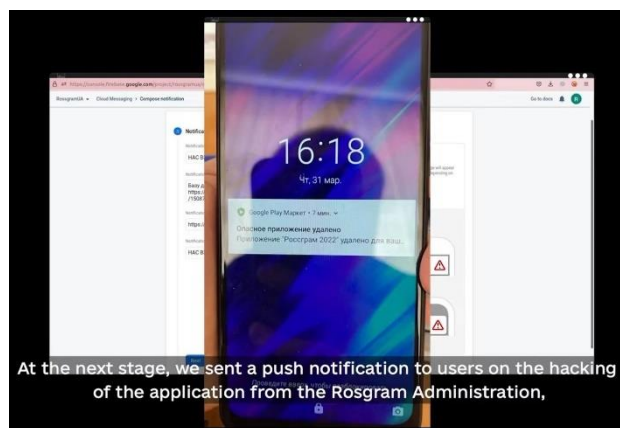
https://console.firebase.google.com/project/rosgram

RosgramUk ▾ Cloud Messaging › Compose notification

Go to docs

Notifica

НАС В

Бану д https:/ /1508

https:/

НАС В

16:18

Чт, 31 мар.

Google Play Маркет • 7 мин.

Опасное приложение удалено

Приложение "Россграм 2022" удалено для ваш...

At the next stage, we sent a push notification to users on the hacking of the application from the Rosgram Administration,